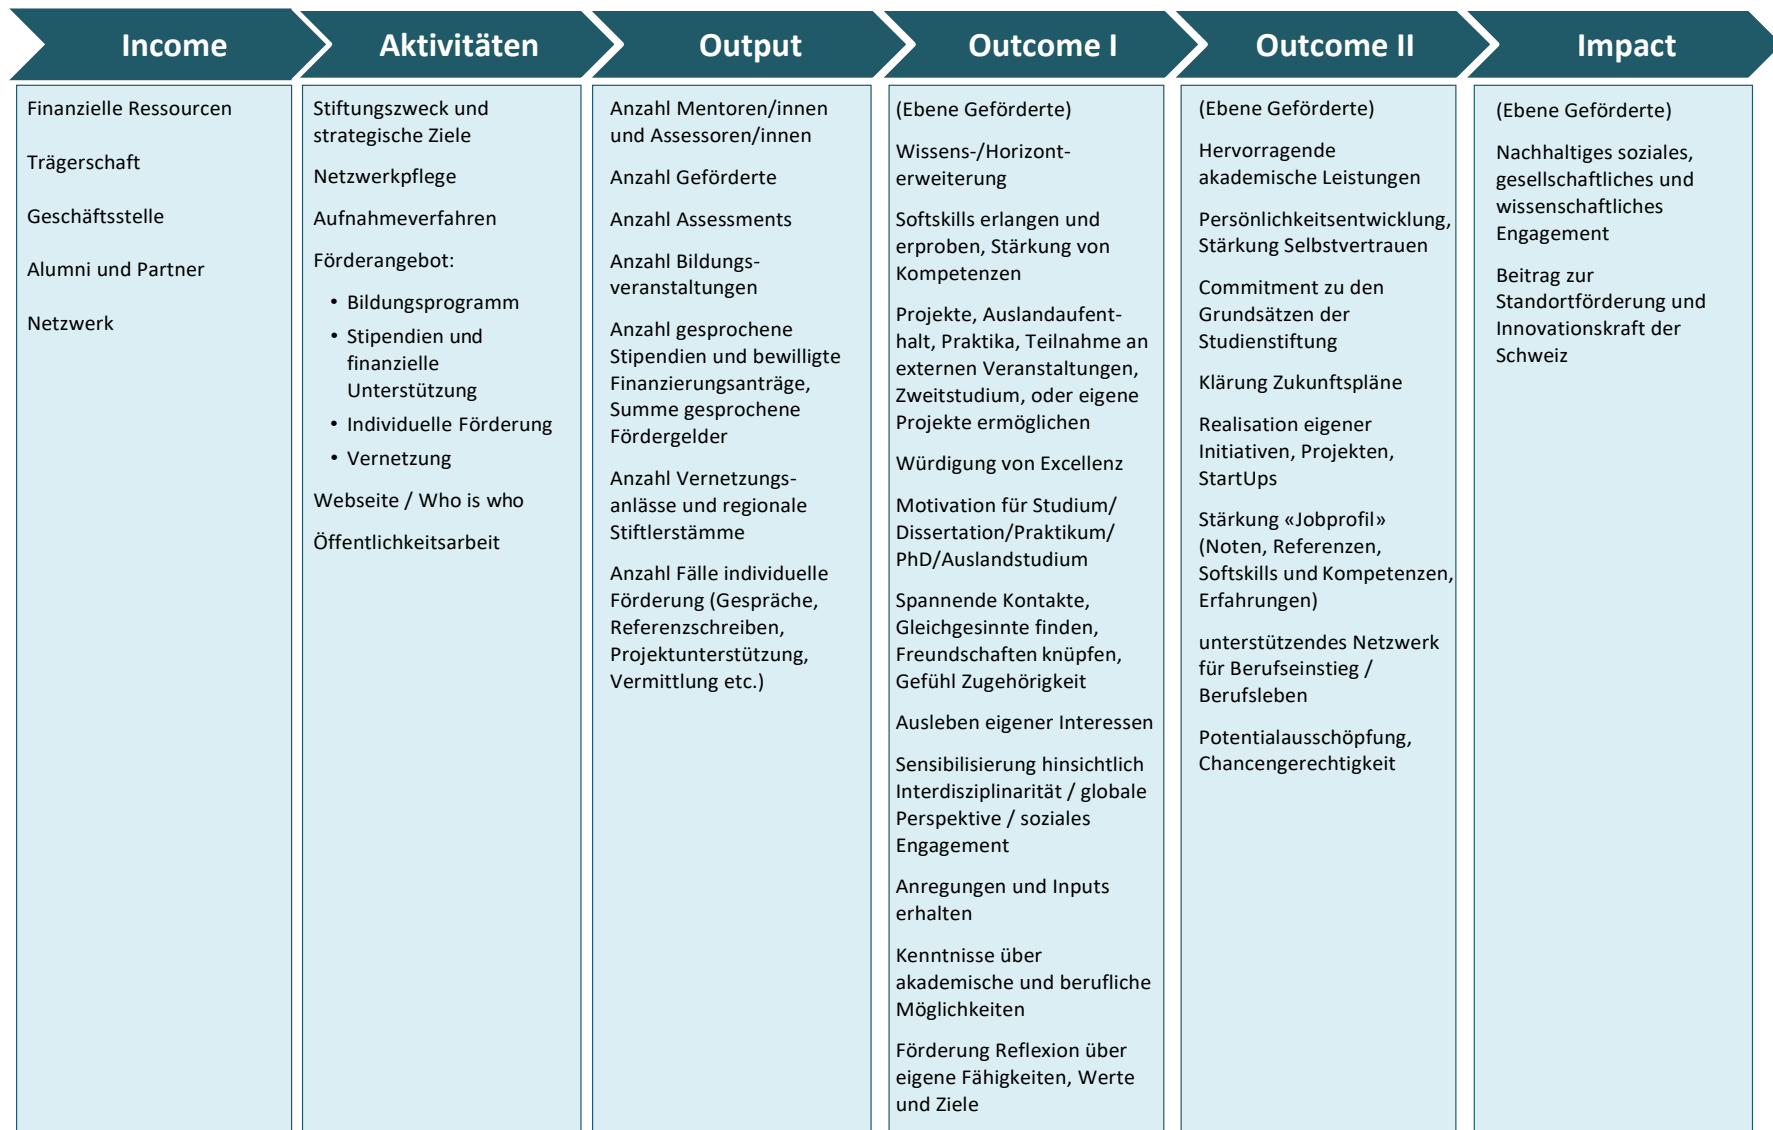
Income

Finanzielle Ressourcen

Trägerschaft

Geschäftsstelle

Alumni und Partner

Netzwerk

Aktivitäten

Stiftungszweck und strategische Ziele

Netzwerkpflege

Aufnahmeverfahren

Förderangebot:

- Bildungsprogramm
- Stipendien und finanzielle Unterstützung
- Individuelle Förderung
- Vernetzung

Webseite / Who is who

Öffentlichkeitsarbeit

Output

Anzahl Mentoren/innen und Assessoren/innen

Anzahl Geförderte

Anzahl Assessments

Anzahl Bildungsveranstaltungen

Anzahl gesprochene Stipendien und bewilligte Finanzierungsanträge, Summe gesprochene Fördergelder

Anzahl Vernetzungsanlässe und regionale Stiftlerstämme

Anzahl Fälle individuelle Förderung (Gespräche, Referenzschreiben, Projektunterstützung, Vermittlung etc.)

Outcome I

(Ebene Geförderte)

Wissens-/Horizonterweiterung

Softskills erlangen und erproben, Stärkung von Kompetenzen

Projekte, Auslandaufenthalt, Praktika, Teilnahme an externen Veranstaltungen, Zweitstudium, oder eigene Projekte ermöglichen

Würdigung von Excellenz

Motivation für Studium/ Dissertation/Praktikum/ PhD/Auslandstudium

Spannende Kontakte, Gleichgesinnte finden, Freundschaften knüpfen, Gefühl Zugehörigkeit

Ausleben eigener Interessen

Sensibilisierung hinsichtlich Interdisziplinarität / globale Perspektive / soziales Engagement

Anregungen und Inputs erhalten

Kenntnisse über akademische und berufliche Möglichkeiten

Förderung Reflexion über eigene Fähigkeiten, Werte und Ziele

Outcome II

(Ebene Geförderte)

Hervorragende akademische Leistungen

Persönlichkeitsentwicklung, Stärkung Selbstvertrauen

Commitment zu den Grundsätzen der Studienstiftung

Klärung Zukunftspläne

Realisation eigener Initiativen, Projekten, StartUps

Stärkung «Jobprofil» (Noten, Referenzen, Softskills und Kompetenzen, Erfahrungen)

unterstützendes Netzwerk für Berufseinstieg / Berufsleben

Potentialausschöpfung, Chancengerechtigkeit

Impact

(Ebene Geförderte)

Nachhaltiges soziales, gesellschaftliches und wissenschaftliches Engagement

Beitrag zur Standortförderung und Innovationskraft der Schweiz